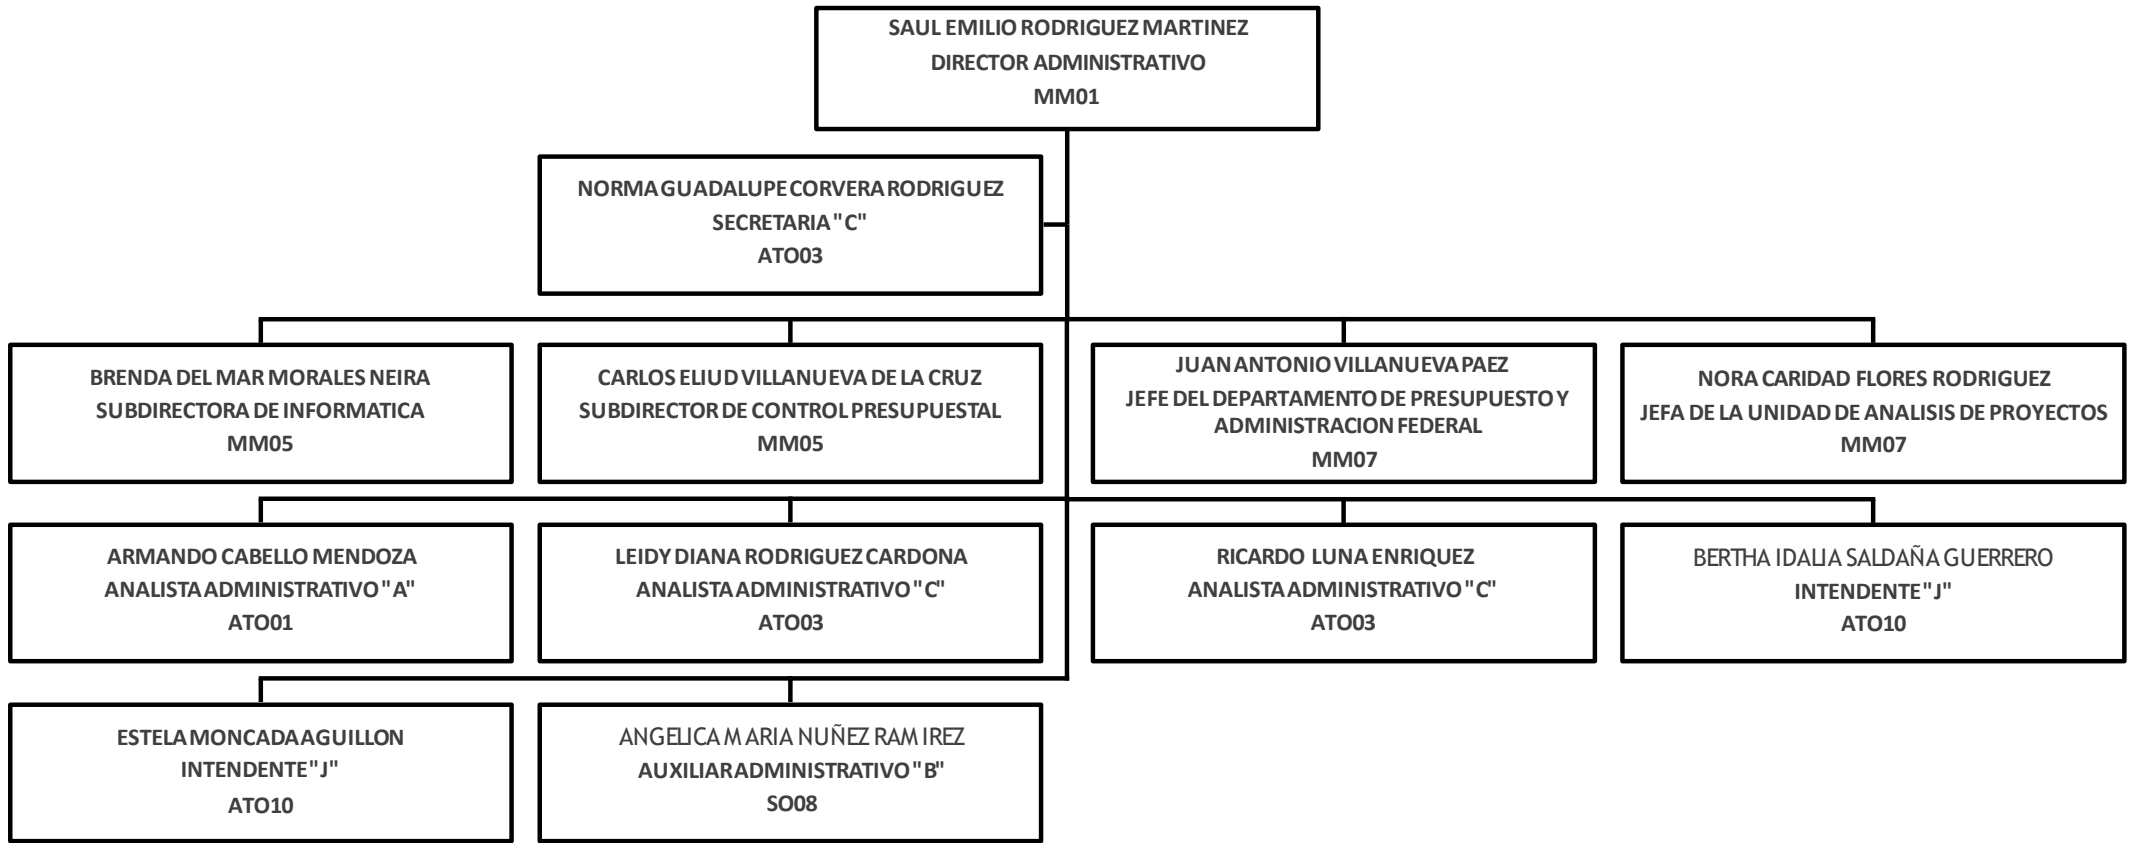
SAUL EMILIO RODRIGUEZ MARTINEZ
DIRECTOR ADMINISTRATIVO
MM01

NORMA GUADALUPE CORVERA RODRIGUEZ
SECRETARIA "C"
ATO03

BRENDA DEL MAR MORALES NEIRA
SUBDIRECTORA DE INFORMATICA
MM05

CARLOS ELIUD VILLANUEVA DE LA CRUZ
SUBDIRECTOR DE CONTROL PRESUPUESTAL
MM05

JUAN ANTONIO VILLANUEVA PAEZ
JEFE DEL DEPARTAMENTO DE PRESUPUESTO Y ADMINISTRACION FEDERAL
MM07

NORA CARIDAD FLORES RODRIGUEZ
JEFA DE LA UNIDAD DE ANALISIS DE PROYECTOS
MM07

ARMANDO CABELLO MENDOZA
ANALISTA ADMINISTRATIVO "A"
ATO01

LEIDY DIANA RODRIGUEZ CARDONA
ANALISTA ADMINISTRATIVO "C"
ATO03

RICARDO LUNA ENRIQUEZ
ANALISTA ADMINISTRATIVO "C"
ATO03

BERTHA IDALIA SALDAÑA GUERRERO
INTENDENTE "J"
ATO10

ESTELA MONCADA AGUILLON
INTENDENTE "J"
ATO10

ANGELICA MARIA NUÑEZ RAMIREZ
AUXILIAR ADMINISTRATIVO "B"
SO08